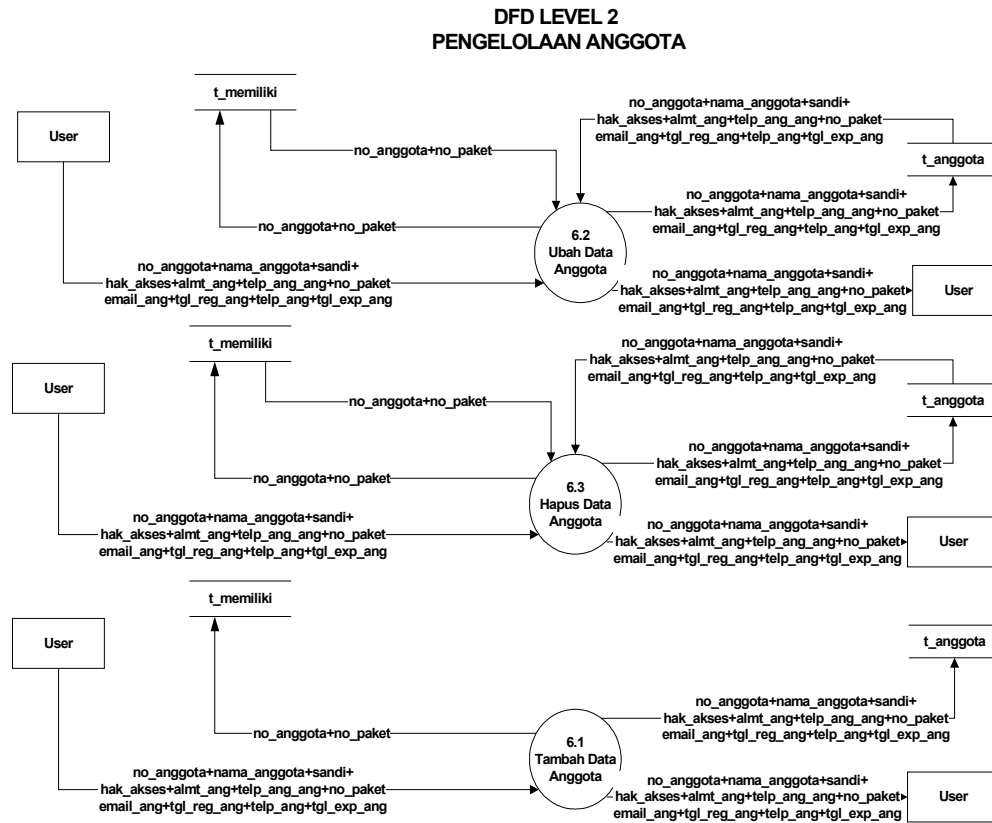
DFD LEVEL 2
PENGELOLAAN ANGGOTA

t_memiliki

User

no_anggota+no_paket

no_anggota+nama_anggota+sandi+
hak_akses+almt_ang+telp_ang_ang+no_paket
email_ang+tgl_reg_ang+telp_ang+tgl_exp_ang

t_anggota

no_anggota+nama_anggota+sandi+
hak_akses+almt_ang+telp_ang_ang+no_paket
email_ang+tgl_reg_ang+telp_ang+tgl_exp_ang

no_anggota+no_paket

6.2
Ubah Data
Anggota

no_anggota+nama_anggota+sandi+
hak_akses+almt_ang+telp_ang_ang+no_paket
email_ang+tgl_reg_ang+telp_ang+tgl_exp_ang

no_anggota+nama_anggota+sandi+
hak_akses+almt_ang+telp_ang_ang+no_paket
email_ang+tgl_reg_ang+telp_ang+tgl_exp_ang

User

t_memiliki

User

no_anggota+nama_anggota+sandi+
hak_akses+almt_ang+telp_ang_ang+no_paket
email_ang+tgl_reg_ang+telp_ang+tgl_exp_ang

no_anggota+no_paket

t_anggota

no_anggota+nama_anggota+sandi+
hak_akses+almt_ang+telp_ang_ang+no_paket
email_ang+tgl_reg_ang+telp_ang+tgl_exp_ang

no_anggota+no_paket

6.3
Hapus Data
Anggota

no_anggota+nama_anggota+sandi+
hak_akses+almt_ang+telp_ang_ang+no_paket
email_ang+tgl_reg_ang+telp_ang+tgl_exp_ang

no_anggota+nama_anggota+sandi+
hak_akses+almt_ang+telp_ang_ang+no_paket
email_ang+tgl_reg_ang+telp_ang+tgl_exp_ang

User

t_memiliki

User

t_anggota

no_anggota+nama_anggota+sandi+
hak_akses+almt_ang+telp_ang_ang+no_paket
email_ang+tgl_reg_ang+telp_ang+tgl_exp_ang

no_anggota+no_paket

6.1
Tambah Data
Anggota

no_anggota+nama_anggota+sandi+
hak_akses+almt_ang+telp_ang_ang+no_paket
email_ang+tgl_reg_ang+telp_ang+tgl_exp_ang

no_anggota+nama_anggota+sandi+
hak_akses+almt_ang+telp_ang_ang+no_paket
email_ang+tgl_reg_ang+telp_ang+tgl_exp_ang

User